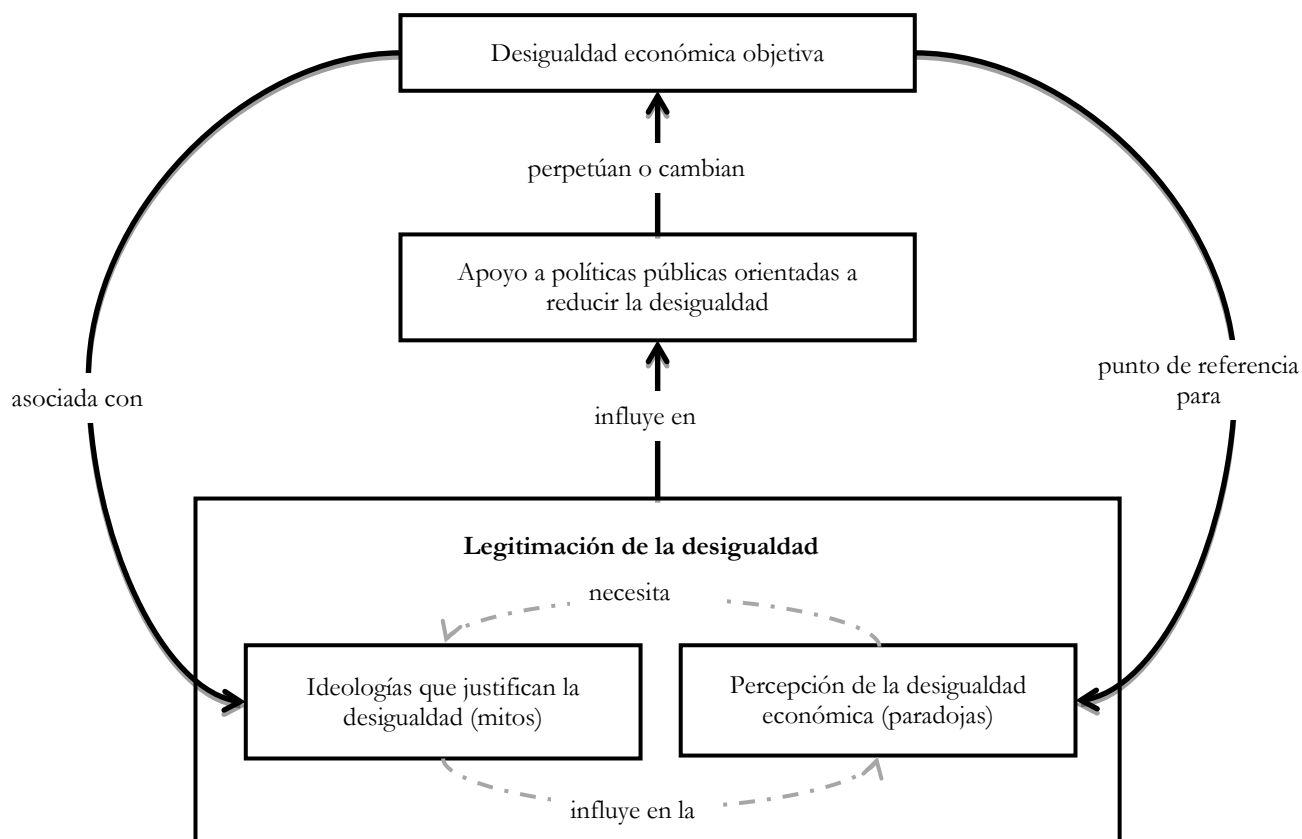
Desigualdad económica objetiva

perpetúan o cambian

Apoyo a políticas públicas orientadas a reducir la desigualdad

asociada con

punto de referencia para

influye en

**Legitimación de la desigualdad**

necesita

Ideologías que justifican la desigualdad (mitos)

Percepción de la desigualdad económica (paradojas)

influye en la